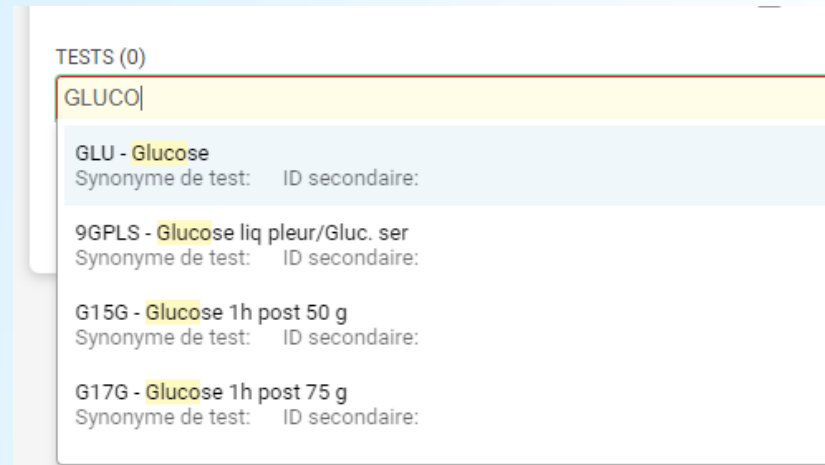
TESTS (0)

GLUCO

GLU - Glucose
Synonyme de test: ID secondaire:

9GPLS - Glucose liq pleur/Gluc. ser
Synonyme de test: ID secondaire:

G15G - Glucose 1h post 50 g
Synonyme de test: ID secondaire:

G17G - Glucose 1h post 75 g
Synonyme de test: ID secondaire: